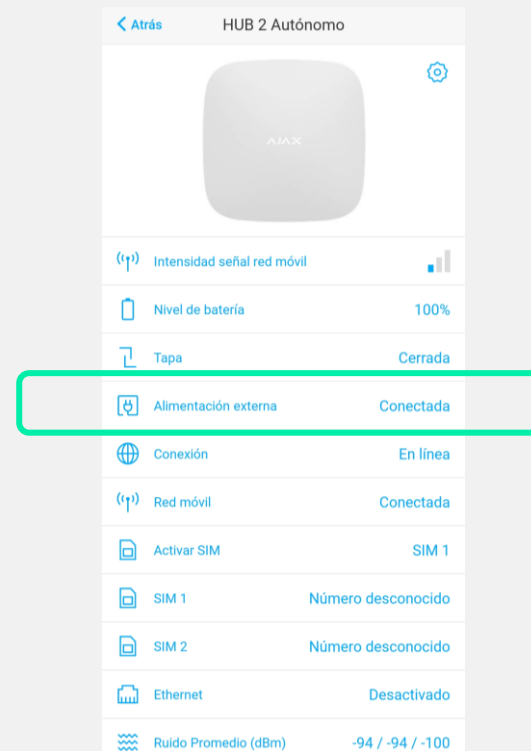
< Atrás HUB 2 Autónomo

AJAX

Intensidad señal red móvil

Nivel de batería 100%

Tapa Cerrada

Alimentación externa Conectada

Conexión En línea

Red móvil Conectada

Activar SIM SIM 1

SIM 1 Número desconocido

SIM 2 Número desconocido

Ethernet Desactivado

Ruido Promedio (dBm) -94 / -94 / -100